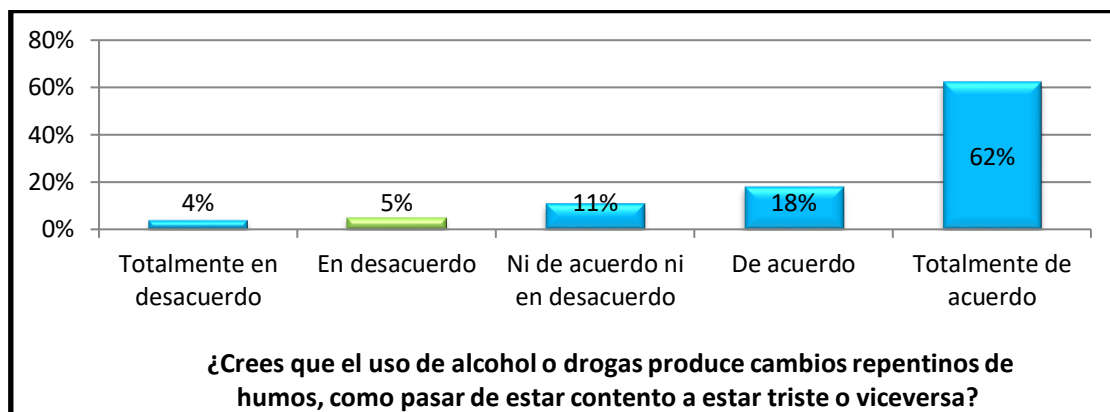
80%
60%
40%
20%
0%

4%
5%
11%
18%
62%

Totalmente en desacuerdo
En desacuerdo
Ni de acuerdo ni en desacuerdo
De acuerdo
Totalmente de acuerdo

¿Crees que el uso de alcohol o drogas produce cambios repentinos de humos, como pasar de estar contento a estar triste o viceversa?